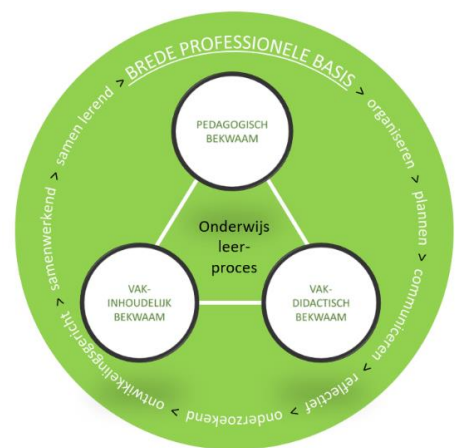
BREDE PROFESSIONELE BASIS > organiseren > plannen > communiceren > reflecter > onderzoekend > ontwikkelingsgericht > samenwerkend > samen lerend >

PEDAGOGISCH BEKWAAM

Onderwijs leer-proces

VAK-INHOUDELIJK BEKWAAM

VAK-DIDACTISCH BEKWAAM